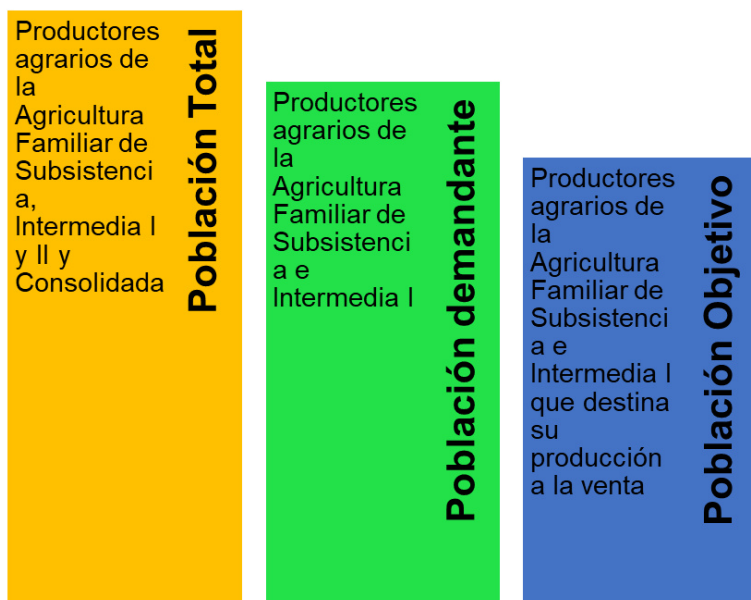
Productores agrarios de la Agricultura Familiar de Subsistencia, Intermedia I y II y Consolidada

Población Total

Productores agrarios de la Agricultura Familiar de Subsistencia e Intermedia I

Población demandante

Productores agrarios de la Agricultura Familiar de Subsistencia e Intermedia I que destina su producción a la venta

Población Objetivo